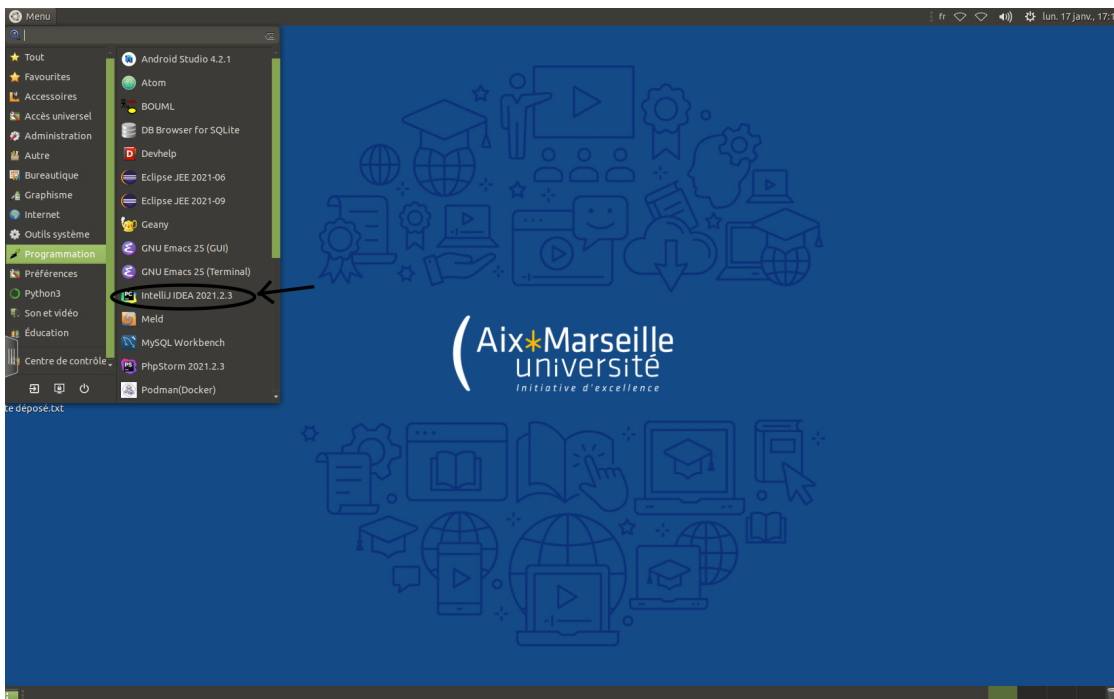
Menu

fr lun. 17 janv., 17:1

Tout
Favourites
Accessoires
Accès universel
Administration
Autre
Bureautique
Graphisme
Internet
Outils système
Programmation
Préférences
Python3
Son et vidéo
Éducation
Centre de contrôle

Android Studio 4.2.1
Atom
BOUML
DB Browser for SQLite
Devhelp
Eclipse JEE 2021-06
Eclipse JEE 2021-09
Geany
GNU Emacs 25 (GUI)
GNU Emacs 25 (Terminal)
IntelliJ IDEA 2021.2.3
Meld
MySQL Workbench
PhpStorm 2021.2.3
Podman(Docker)

te déposé.txt

Aix*Marseille
université
Initiative d'excellence